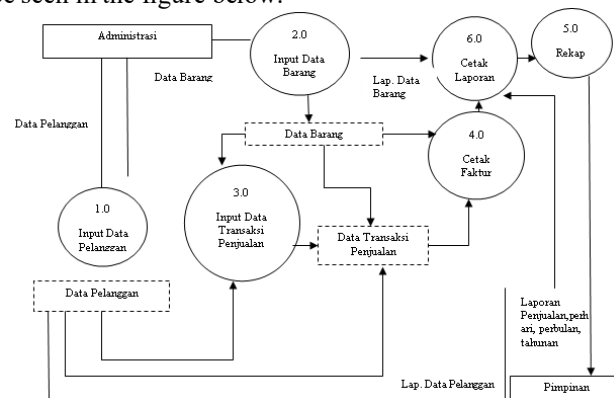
be seen in the figure below.

Administrasi

2.0
Input Data Barang

6.0
Cetak Laporan

5.0
Rekap

Data Barang

Lap. Data Barang

Data Pelanggan

Data Barang

4.0
Cetak Faktur

3.0
Input Data Transaksi Penjualan

1.0
Input Data Pelanggan

Data Transaksi Penjualan

Data Pelanggan

Laporan Penjualan,perhari, perbulan, tahunan

Lap. Data Pelanggan

Pimpinan